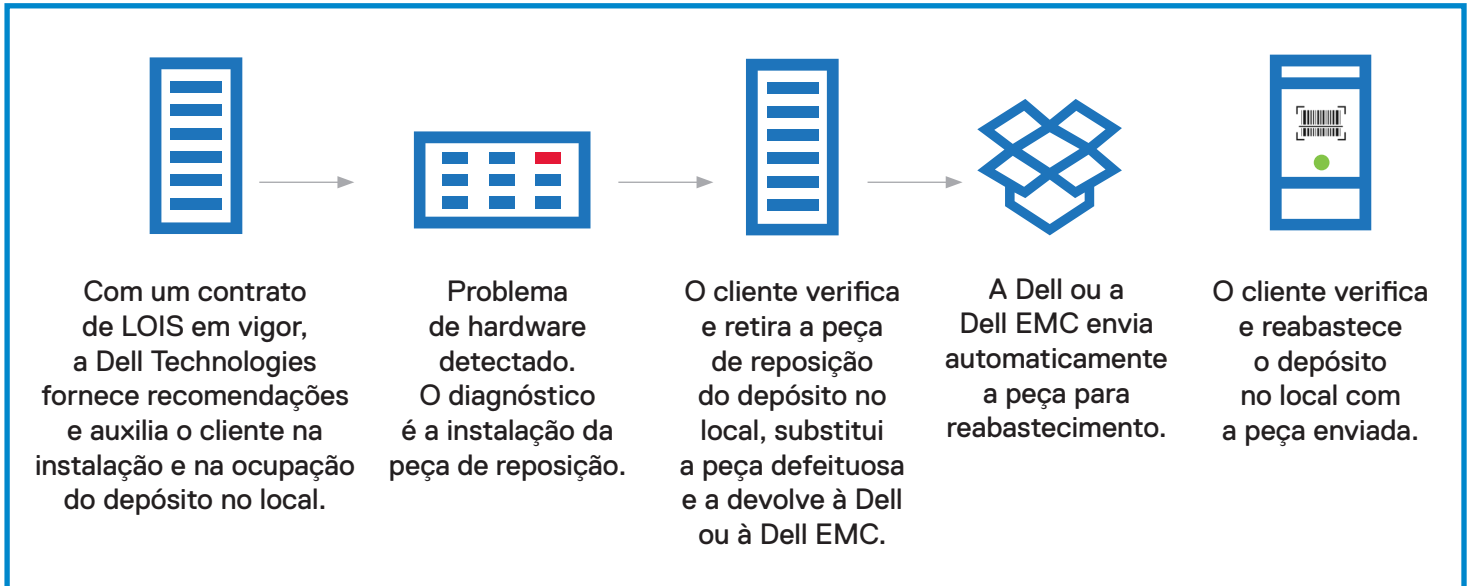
Com um contrato de LOIS em vigor, a Dell Technologies fornece recomendações e auxilia o cliente na instalação e na ocupação do depósito no local.

Problema de hardware detectado. O diagnóstico é a instalação da peça de reposição.

O cliente verifica e retira a peça de reposição do depósito no local, substitui a peça defeituosa e a devolve à Dell ou à Dell EMC.

A Dell ou a Dell EMC envia automaticamente a peça para reabastecimento.

O cliente verifica e reabastece o depósito no local com a peça enviada.